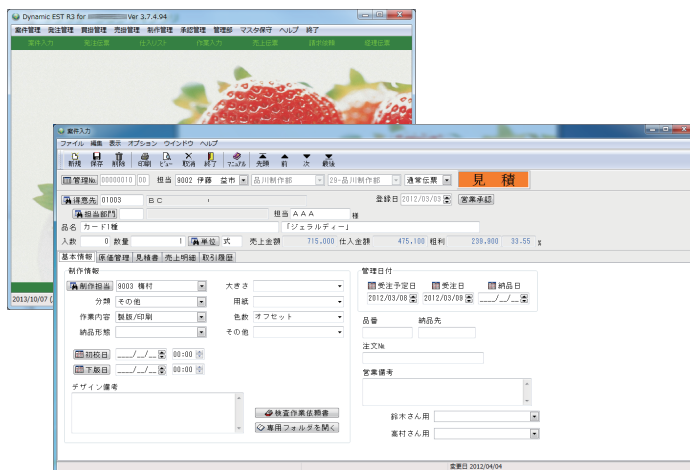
Dynamic EST R3 for Ver 3.7.4.94
案件管理 発注管理 買掛管理 売掛管理 制作管理 承認管理 管理部 マスタ保守 ヘルプ 終了
案件入力 発注伝票 仕入リスト 作業入力 売上伝票 請求締め 仮伝伝票

2013/10/07

案件入力
ファイル 編集 表示 オプション ウインドウ ヘルプ
新規 保存 削除 印刷 ビュー 取消 終了 マニュアル 先頭 前 次 最後

管理No 00000010 00 担当 9002 伊藤 益市 品川制作部 20-品川制作部 通常伝票 見積
得意先 01003 B C 登録日 2012/03/08 営業承認
担当部門 担当 A A A 様
品名 カード1種 「ジェラルディー」
入数 0 数量 1 単位 式 売上金額 715,000 仕入金額 475,100 粗利 239,900 33.55 %

基本情報 原価管理 見積書 売上明細 取引履歴

制作情報
制作担当 9003 横村
分類 その他
作業内容 製版/印刷
納品形態
大きさ
用紙
色数 オフセット
その他

初校日 __/__/__ 00:00
下版日 __/__/__ 00:00

デザイン備考
検査作業依頼書
専用フォルダを開く

管理日付
受注予定日 受注日 納品日
2012/03/08 2012/03/08 __/__/__

品番 納品先

注文№

営業備考

鈴木さん用
高村さん用

変更日 2012/04/04